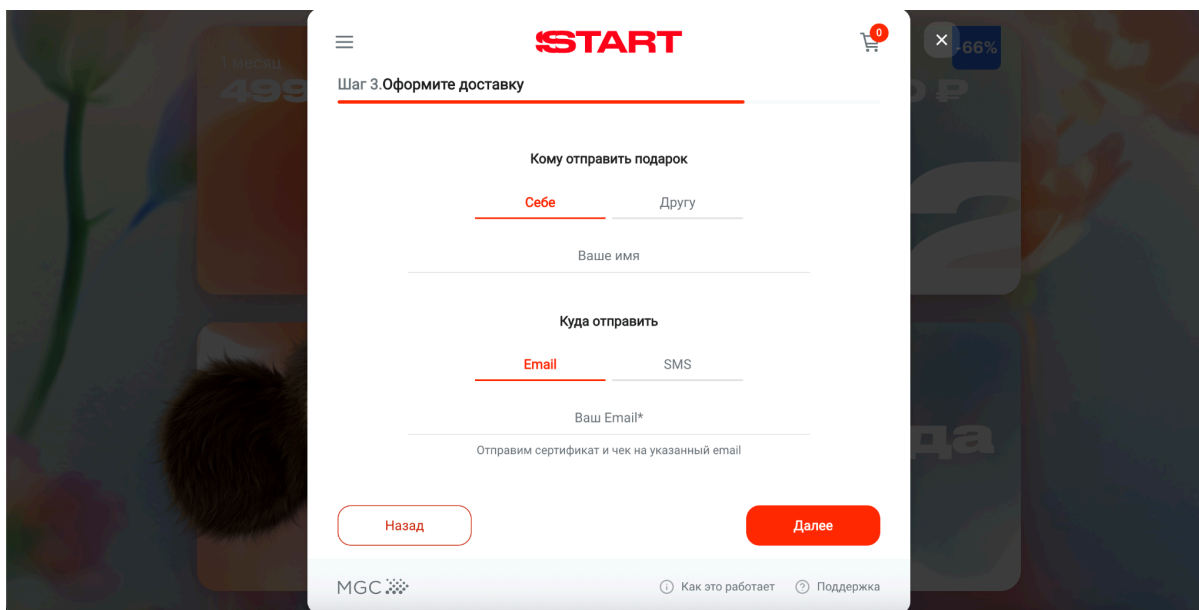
START

0

×

Шаг 3.Оформите доставку

Кому отправить подарок

Себе Другу

Ваше имя

Куда отправить

Email SMS

Ваш Email*

Отправим сертификат и чек на указанный email

Назад Далее

MGC

Как это работает Поддержка